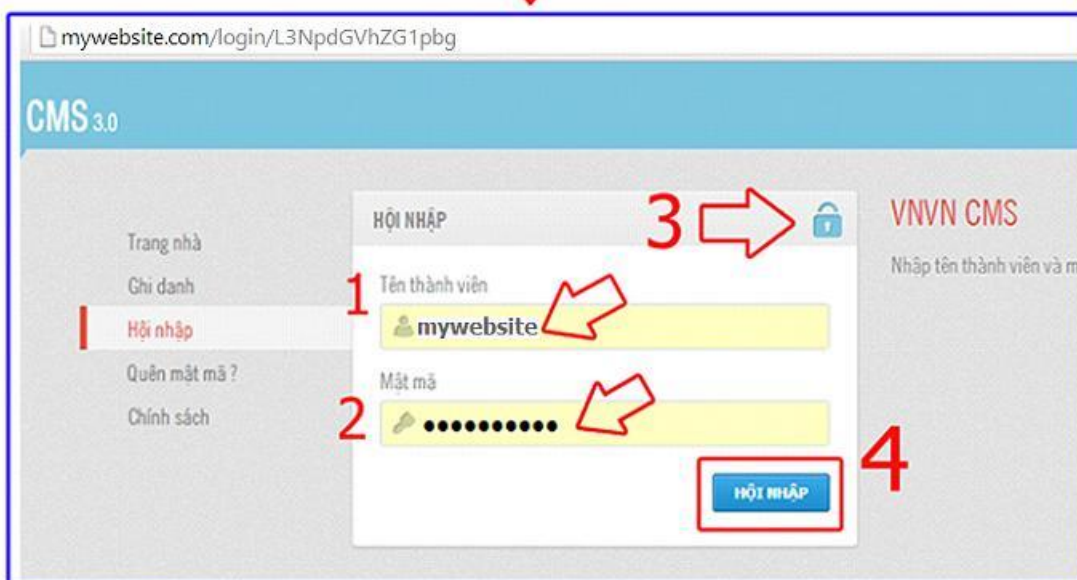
mywebsite.com/login/L3NpdGVhZG1pbg

CMS 3.0

Trang nhà
Ghi danh
Hội nhập
Quên mật mã ?
Chính sách

HỘI NHẬP

3

1 Tên thành viên
mywebsite

Mật mã
2 ••••••••••

4

HỘI NHẬP

VNVN CMS

Nhập tên thành viên và m